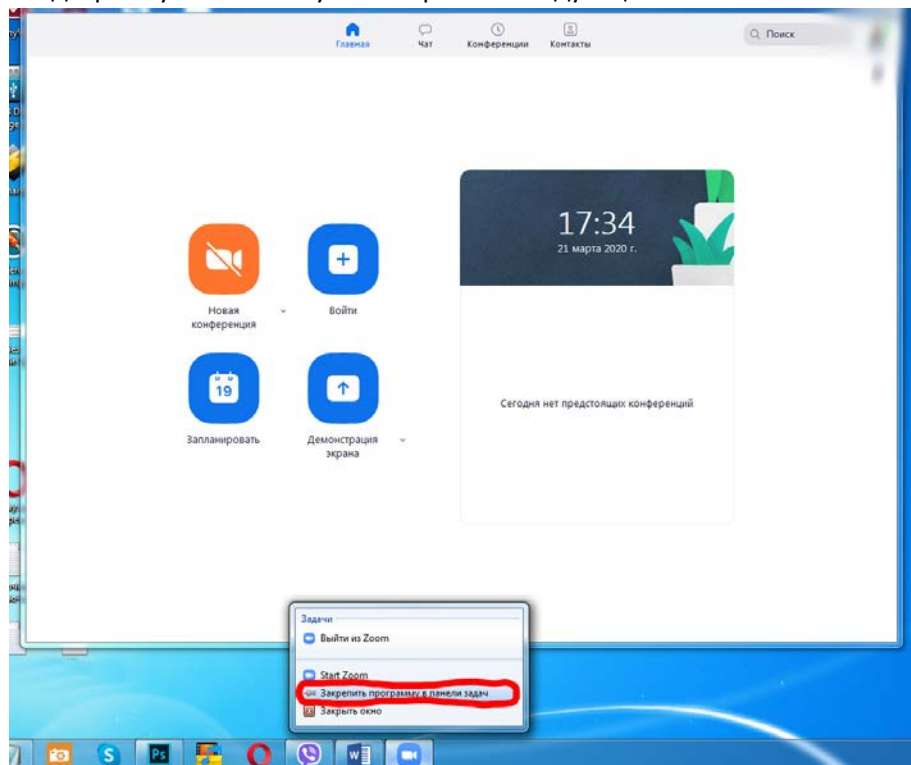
Главная
Чат
Конференции
Контакты
Поиск

Новая конференция
Войти
19
Запланировать
Демонстрация экрана

17:34
21 марта 2020 г.

Сегодня нет предстоящих конференций

Задачи
Выйти из Zoom
Start Zoom
Закрепить программу в панели задач
Закрыть окно